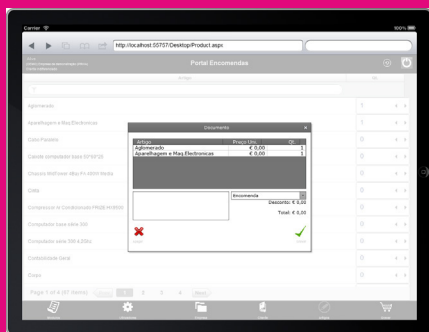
Carrier
100%
http://localhost:55757/Desktop/Product.aspx
Portal Encomendas
Aglomerado
Aparelhagem e Maq.Electronicas
Caixa Paulette
Candil compatível base 02'X3'20
Chapas Multiuser 4Bar F1-0000 Media
Cola
Compressor Ar Condicionado FRGE H1BOX
Computador base série 100
Computador série 100 e 2Gbs
Contabilidade Geral
Corpo
Page 1 of 4 (47 items)
1
2
3
4
Next
Documento
Artigo
Preço Unit.
Qt.
Aglomerado
€ 0,00
1
Aparelhagem e Maq.Electronicas
€ 0,00
1
Encomenda
Desconto: € 0,00
Total: € 0,00